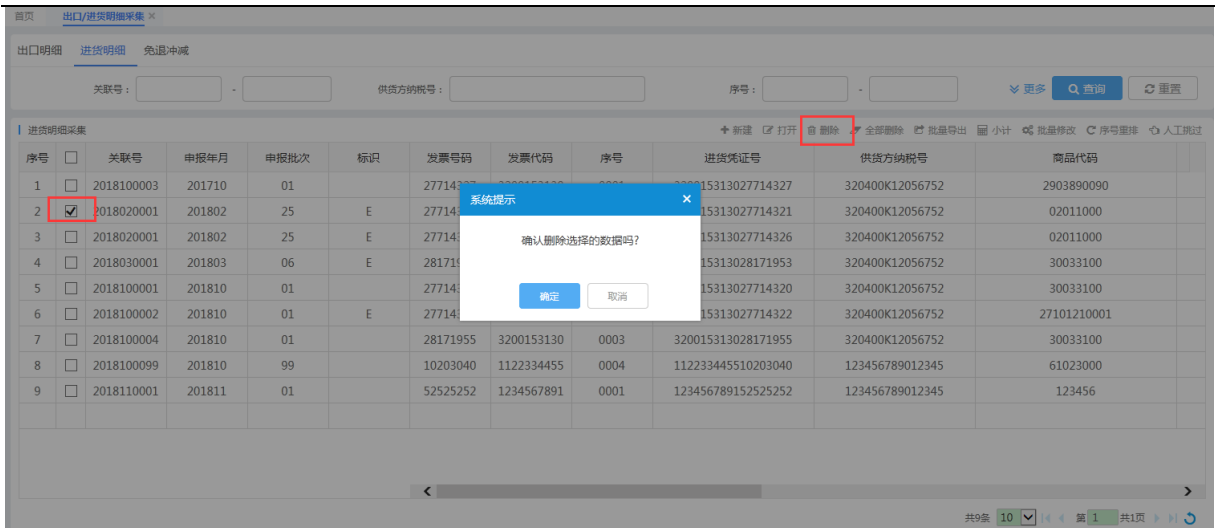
首页　出口/进货明细采集 ×

出口明细　进货明细　免退冲减

关联号：　-　供货方纳税号：　序号：　-　更多　查询　重置

进货明细采集

+ 新建　打开　删除　全部删除　批量导出　小计　批量修改　序号重排　人工跳过

| 序号 | | 关联号 | 申报年月 | 申报批次 | 标识 | 发票号码 | 发票代码 | 序号 | 进货凭证号 | 供货方纳税号 | 商品代码 |
|---|---|---|---|---|---|---|---|---|---|---|---|
| 1 | | 2018100003 | 201710 | 01 | | 27714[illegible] | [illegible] | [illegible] | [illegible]15313027714327 | 320400K12056752 | 2903890090 |
| 2 | ☑ | 2018020001 | 201802 | 25 | E | 27714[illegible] | | | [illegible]15313027714321 | 320400K12056752 | 02011000 |
| 3 | | 2018020001 | 201802 | 25 | E | 27714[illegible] | | | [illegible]15313027714326 | 320400K12056752 | 02011000 |
| 4 | | 2018030001 | 201803 | 06 | E | 28171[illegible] | | | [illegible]15313028171953 | 320400K12056752 | 30033100 |
| 5 | | 2018100001 | 201810 | 01 | | 27714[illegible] | | | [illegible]15313027714320 | 320400K12056752 | 30033100 |
| 6 | | 2018100002 | 201810 | 01 | E | 27714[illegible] | | | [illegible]15313027714322 | 320400K12056752 | 27101210001 |
| 7 | | 2018100004 | 201810 | 01 | | 28171955 | 3200153130 | 0003 | 320015313028171955 | 320400K12056752 | 30033100 |
| 8 | | 2018100099 | 201810 | 99 | | 10203040 | 1122334455 | 0004 | 112233445510203040 | 123456789012345 | 61023000 |
| 9 | | 2018110001 | 201811 | 01 | | 52525252 | 1234567891 | 0001 | 123456789152525252 | 123456789012345 | 123456 |

系统提示 ×

确认删除选择的数据吗?

确定　取消

共9条　10　第 1 共1页